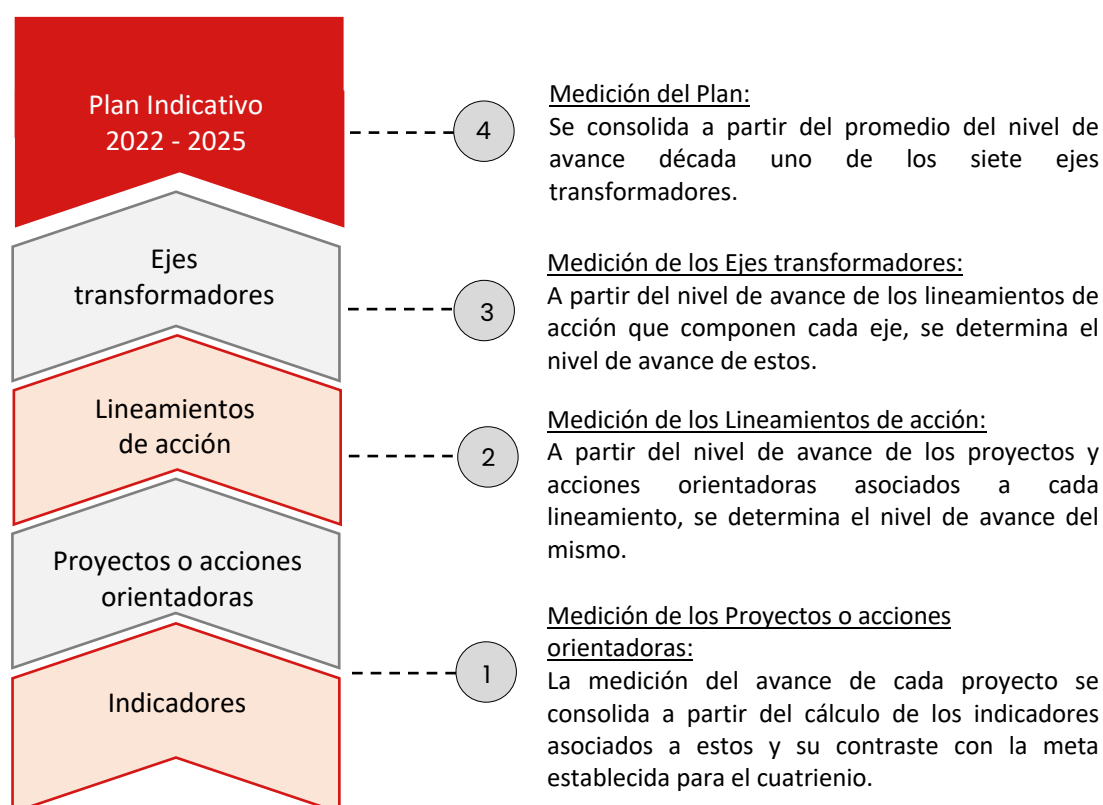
Plan Indicativo
2022 - 2025

4

Medición del Plan:
Se consolida a partir del promedio del nivel de avance década uno de los siete ejes transformadores.

Ejes transformadores

3

Medición de los Ejes transformadores:
A partir del nivel de avance de los lineamientos de acción que componen cada eje, se determina el nivel de avance de estos.

Lineamientos de acción

2

Medición de los Lineamientos de acción:
A partir del nivel de avance de los proyectos y acciones orientadoras asociados a cada lineamiento, se determina el nivel de avance del mismo.

Proyectos o acciones orientadoras

Indicadores

1

Medición de los Proyectos o acciones orientadoras:
La medición del avance de cada proyecto se consolida a partir del cálculo de los indicadores asociados a estos y su contraste con la meta establecida para el cuatrienio.